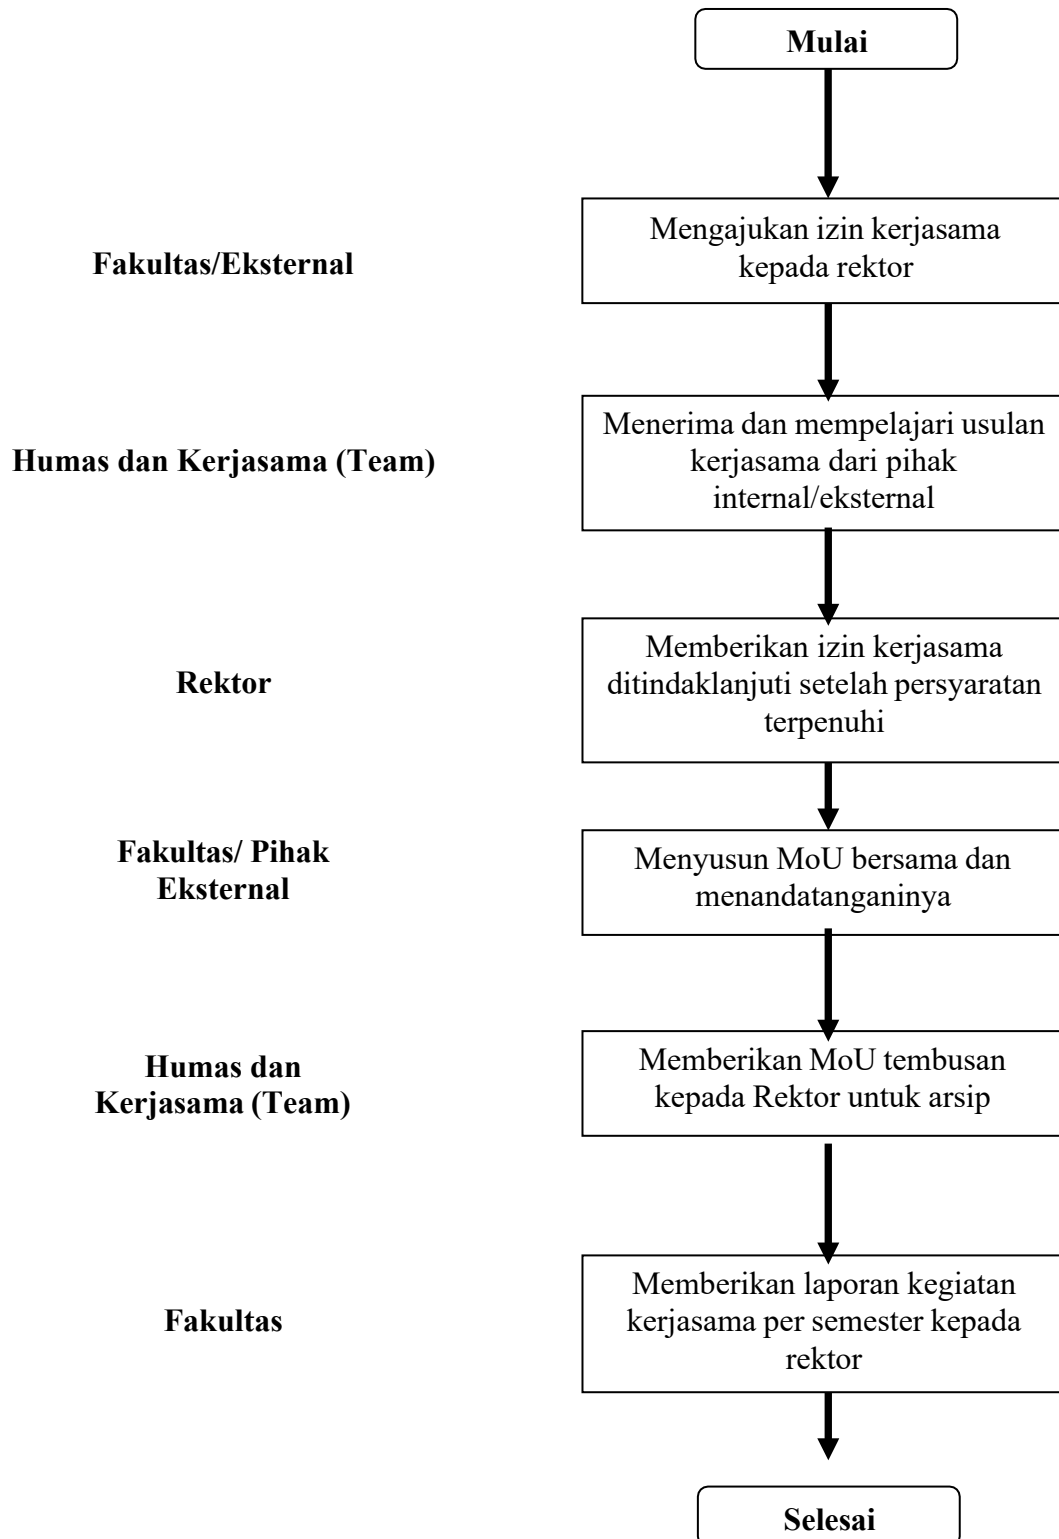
Mulai

Fakultas/Eksternal

Mengajukan izin kerjasama kepada rektor

Humas dan Kerjasama (Team)

Menerima dan mempelajari usulan kerjasama dari pihak internal/eksternal

Rektor

Memberikan izin kerjasama ditindaklanjuti setelah persyaratan terpenuhi

Fakultas/ Pihak Eksternal

Menyusun MoU bersama dan menandatanganinya

Humas dan Kerjasama (Team)

Memberikan MoU tembusan kepada Rektor untuk arsip

Fakultas

Memberikan laporan kegiatan kerjasama per semester kepada rektor

Selesai